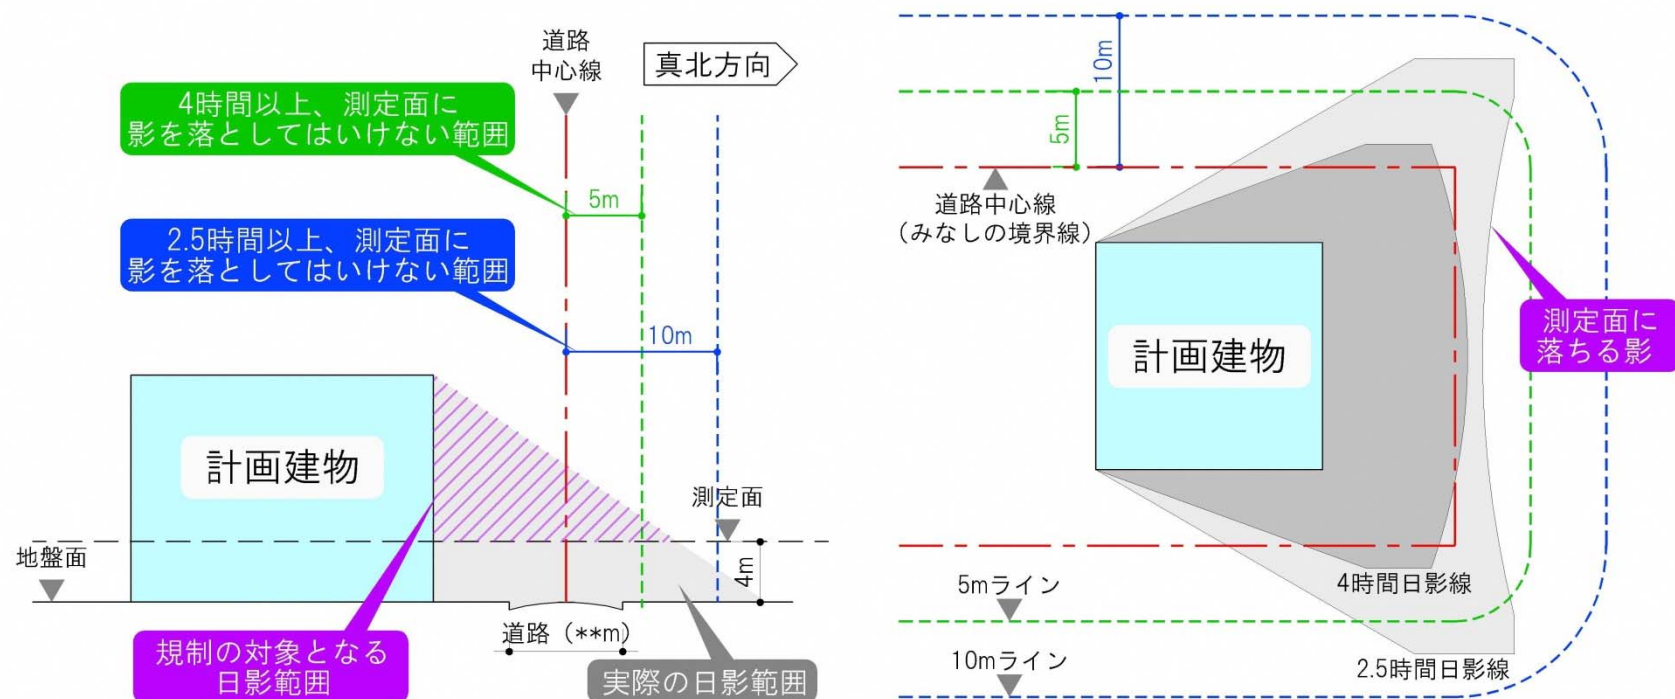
道路
中心線

真北方向

4時間以上、測定面に
影を落としてはいけない範囲

5m

2.5時間以上、測定面に
影を落としてはいけない範囲

10m

計画建物

測定面

地盤面

4m

規制の対象となる
日影範囲

道路（**m）

実際の日影範囲

10m

5m

道路中心線
（みなしの境界線）

計画建物

測定面に
落ちる影

5mライン

4時間日影線

10mライン

2.5時間日影線